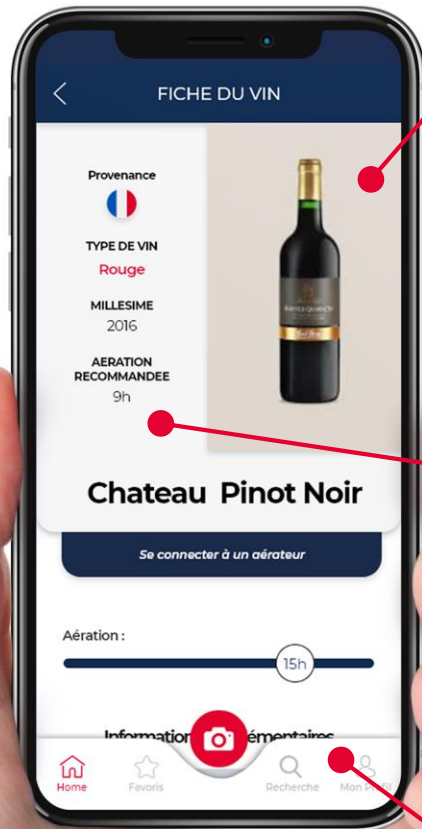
FICHE DU VIN

Provenance

TYPE DE VIN
Rouge

MILLESIME
2016

AERATION RECOMMANDEE
9h

Chateau Pinot Noir

Se connecter à un aérateur

Aération :

15h

Information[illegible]émentaires

Home
Favoris
Recherche
Mon Pr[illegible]